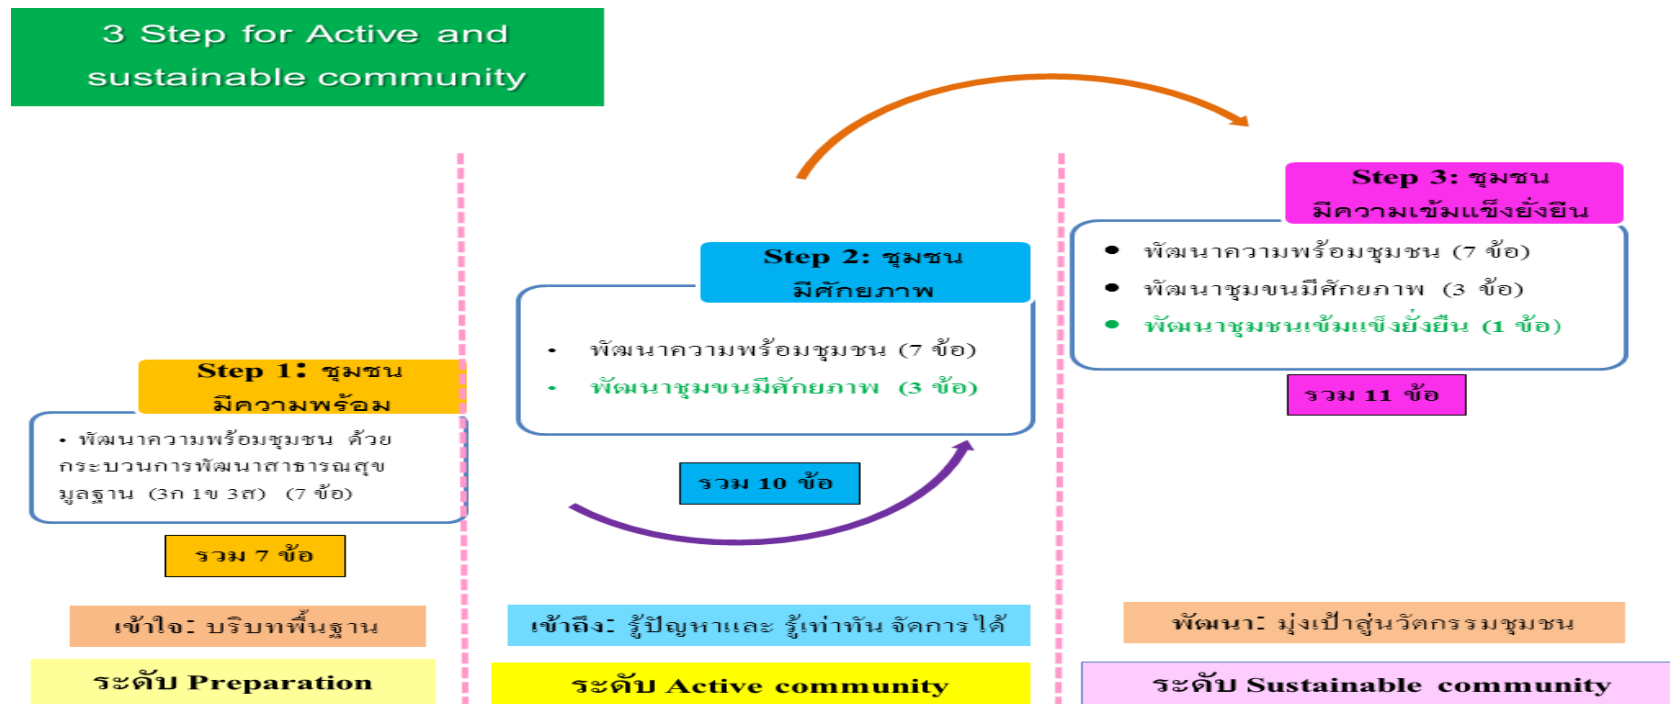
3 Step for Active and sustainable community

Step 1: ชุมชน มีความพร้อม

• พัฒนาความพร้อมชุมชน ด้วยกระบวนการพัฒนาสาธารณสุขมูลฐาน (3ก 1ข 3ส) (7 ข้อ)

รวม 7 ข้อ

เข้าใจ: บริบทพื้นฐาน

ระดับ Preparation

Step 2: ชุมชน มีศักยภาพ

• พัฒนาความพร้อมชุมชน (7 ข้อ)
• พัฒนาชุมขนมีศักยภาพ (3 ข้อ)

รวม 10 ข้อ

เข้าถึง: รู้ปัญหาและ รู้เท่าทัน จัดการได้

ระดับ Active community

Step 3: ชุมชน มีความเข้มแข็งยั่งยืน

• พัฒนาความพร้อมชุมชน (7 ข้อ)
• พัฒนาชุมขนมีศักยภาพ (3 ข้อ)
• พัฒนาชุมชนเข้มแข็งยั่งยืน (1 ข้อ)

รวม 11 ข้อ

พัฒนา: มุ่งเป้าสู่นวัตกรรมชุมชน

ระดับ Sustainable community